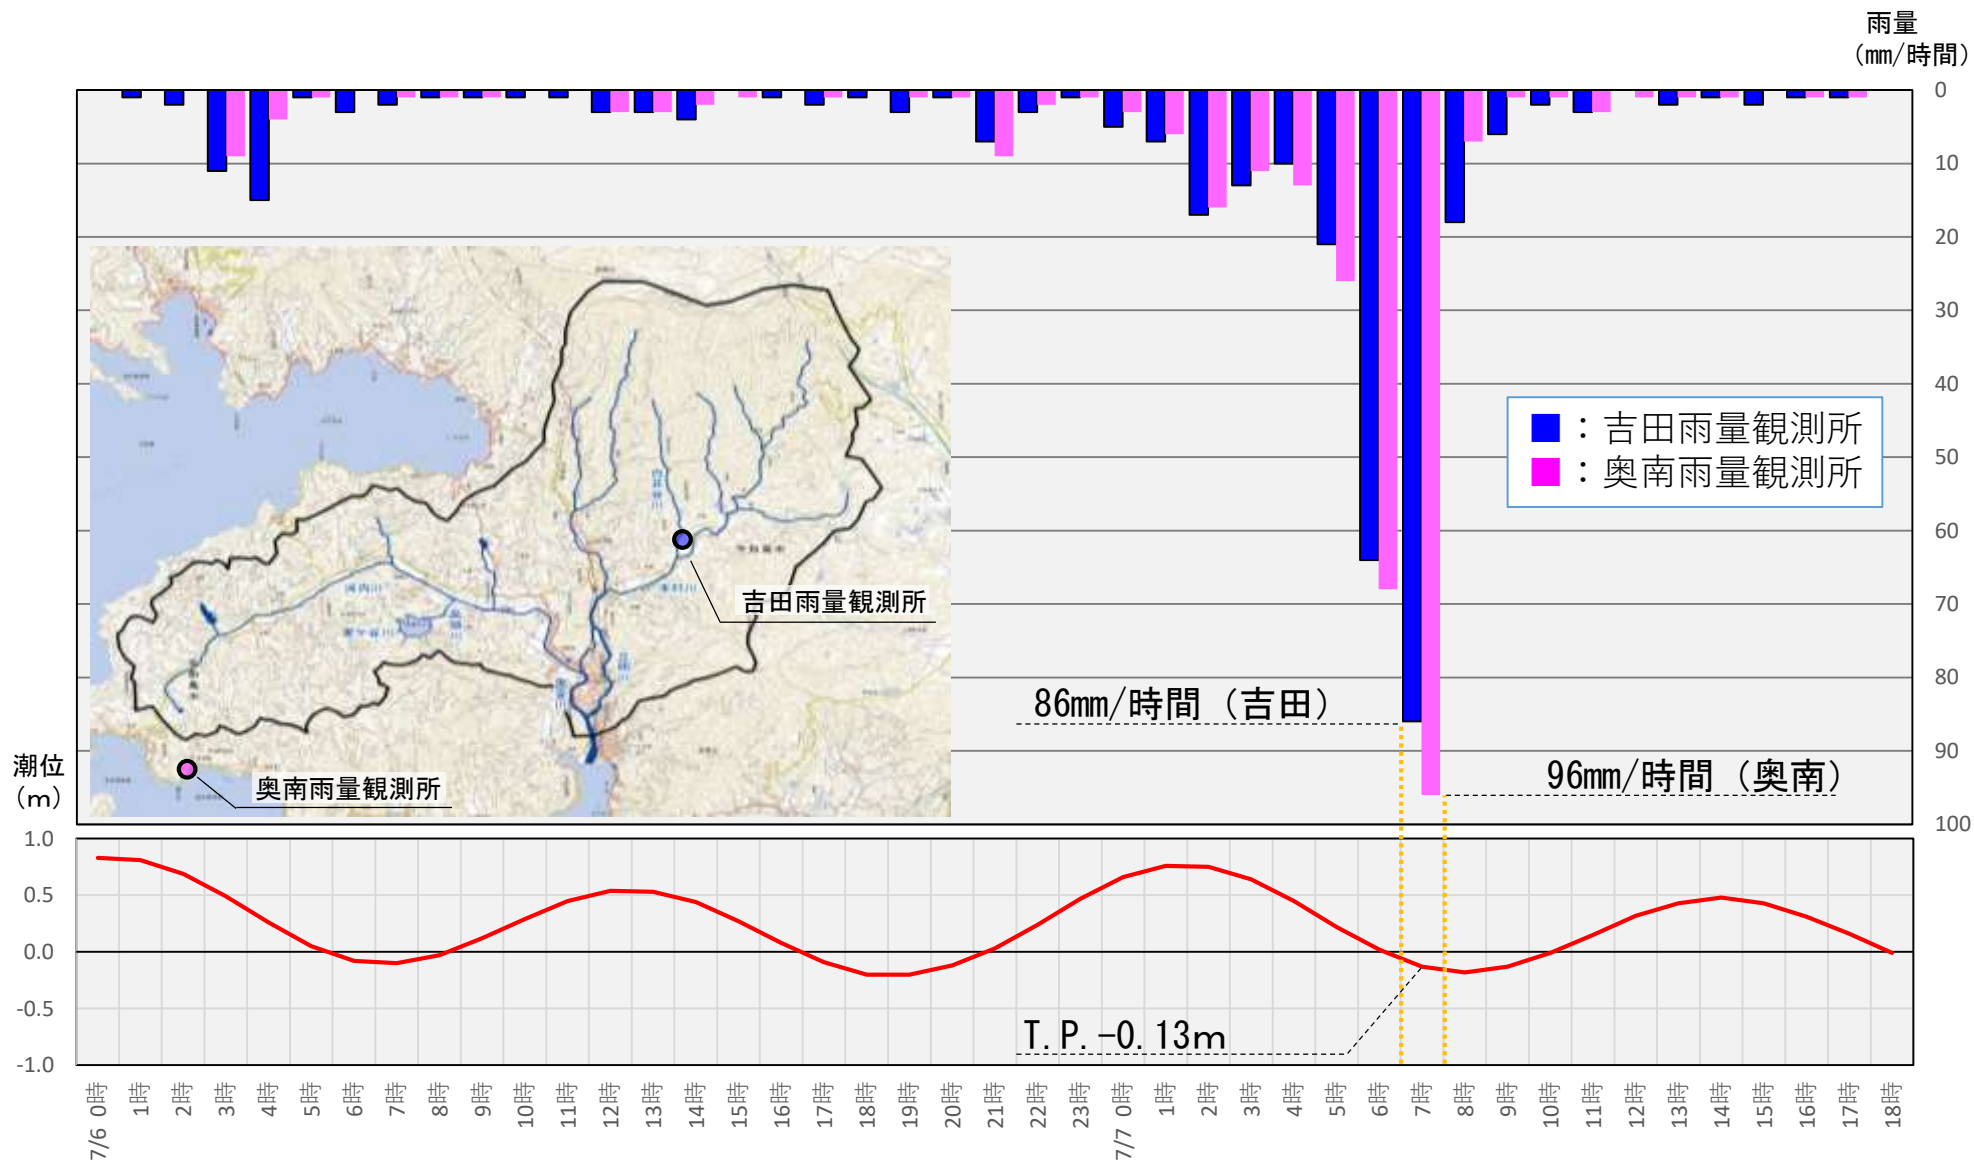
雨量
(mm/時間)

0
10
20
30
40
50
60
70
80
90
100

■：吉田雨量観測所
■：奥南雨量観測所

吉田雨量観測所
奥南雨量観測所

86mm/時間（吉田）
96mm/時間（奥南）

潮位
(m)

1.0
0.5
0.0
-0.5
-1.0

T.P.-0.13m

7/6 0時 1時 2時 3時 4時 5時 6時 7時 8時 9時 10時 11時 12時 13時 14時 15時 16時 17時 18時 19時 20時 21時 22時 23時 7/7 0時 1時 2時 3時 4時 5時 6時 7時 8時 9時 10時 11時 12時 13時 14時 15時 16時 17時 18時